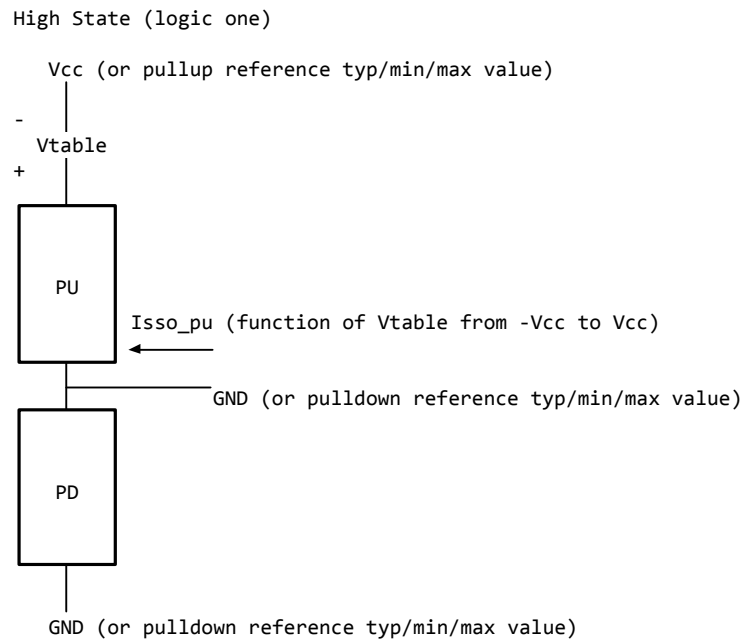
High State (logic one)

Vcc (or pullup reference typ/min/max value)

-

Vtable

+

PU

Isso_pu (function of Vtable from -Vcc to Vcc)

GND (or pulldown reference typ/min/max value)

PD

GND (or pulldown reference typ/min/max value)